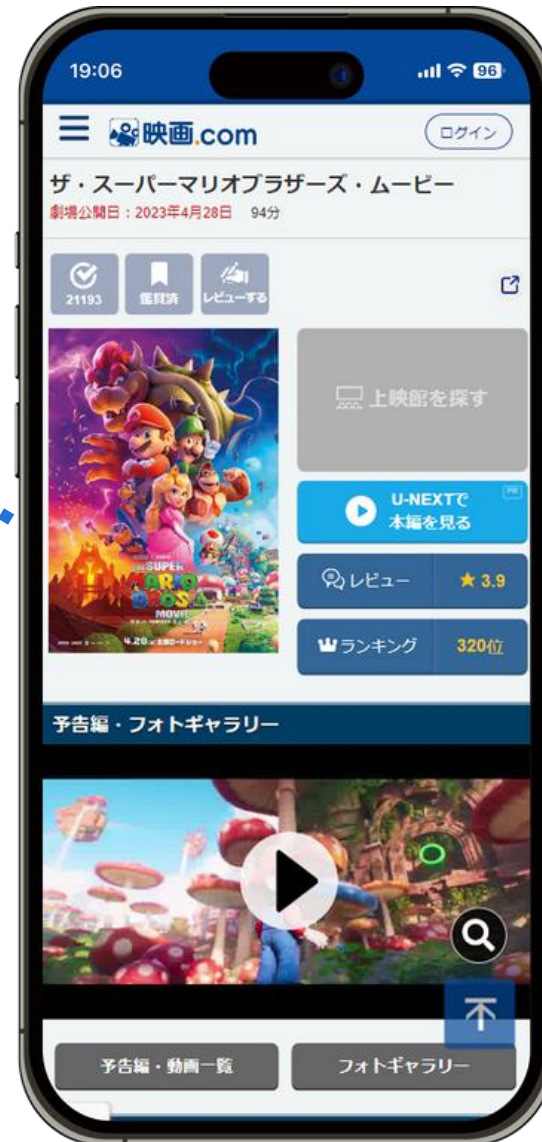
19:06

96

映画.com

ログイン

ザ・スーパーマリオブラザーズ・ムービー

劇場公開日：2023年4月28日　94分

21193

鑑賞済

レビューする

THE SUPER MARIO BROS. MOVIE

4.28

上映館を探す

U-NEXTで本編を見る

PR

レビュー

★3.9

ランキング

320位

予告編・フォトギャラリー

予告編・動画一覧

フォトギャラリー